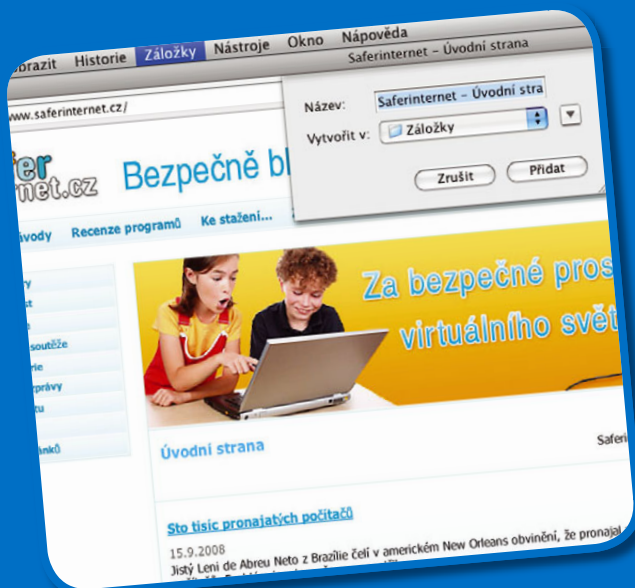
brazit Historie Záložky Nástroje Okno Nápověda

Saferinternet – Úvodní strana

www.saferinternet.cz/

Název: Saferinternet – Úvodní stra

Vytvořit v: Záložky

Zrušit Přidat

fer
rnet.cz

Bezpečně bl

ávody Recenze programů Ke stažení...

ry
st
soutěže
rie
zprávy
tu
ánků

Za bezpečné pros
virtuálního svět

Úvodní strana

Saferi

Sto tisíc pronajatých počítačů

15.9.2008
Jistý Leni de Abreu Neto z Brazílie čelí v americkém New Orleans obvinění, že pronajal